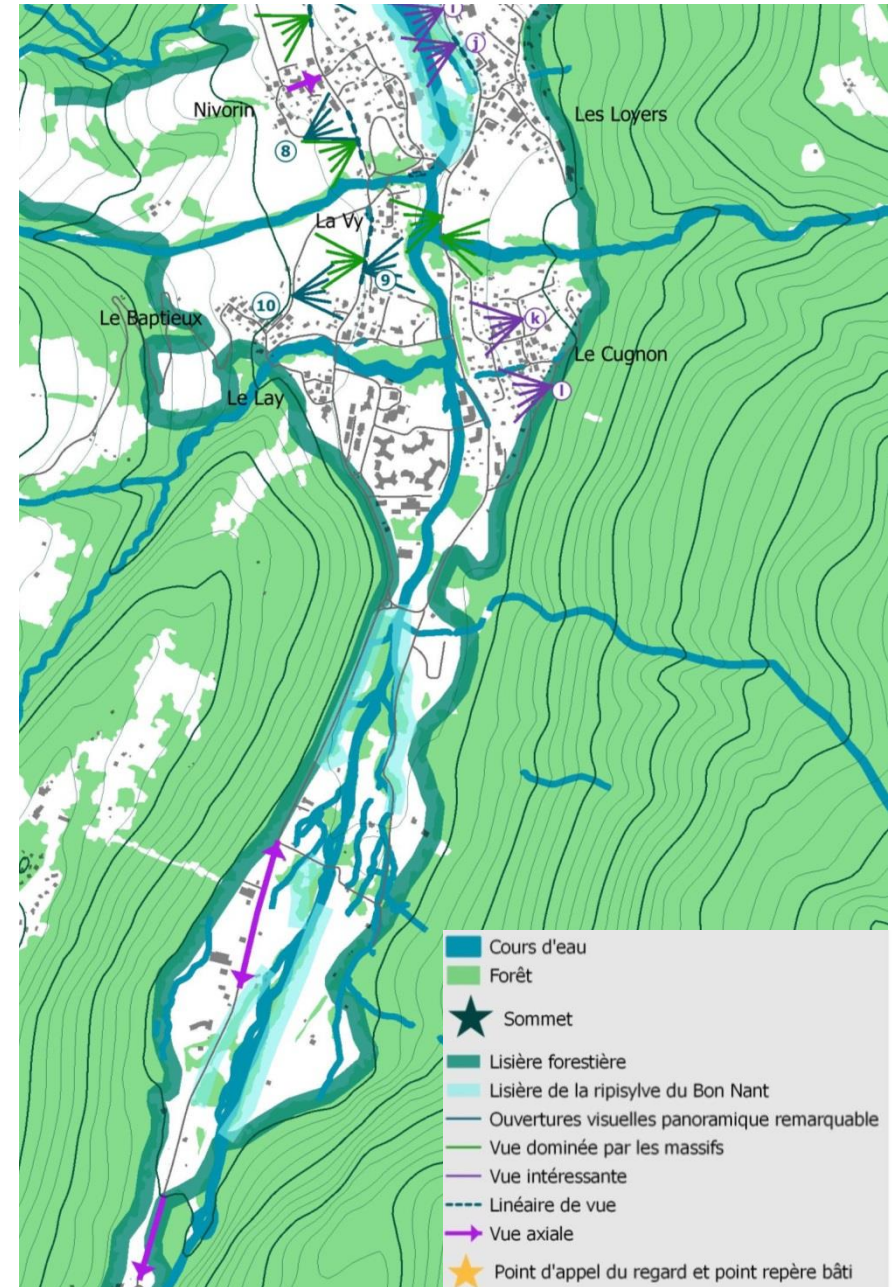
i
j
Nivorin
Les Loyers
8
La Vy
9
10
Le Baptieux
k
Le Cugnon
l
Le Lay

Cours d'eau
Forêt
Sommet
Lisière forestière
Lisière de la ripisylve du Bon Nant
Ouvertures visuelles panoramique remarquable
Vue dominée par les massifs
Vue intéressante
Linéaire de vue
Vue axiale
Point d'appel du regard et point repère bâti